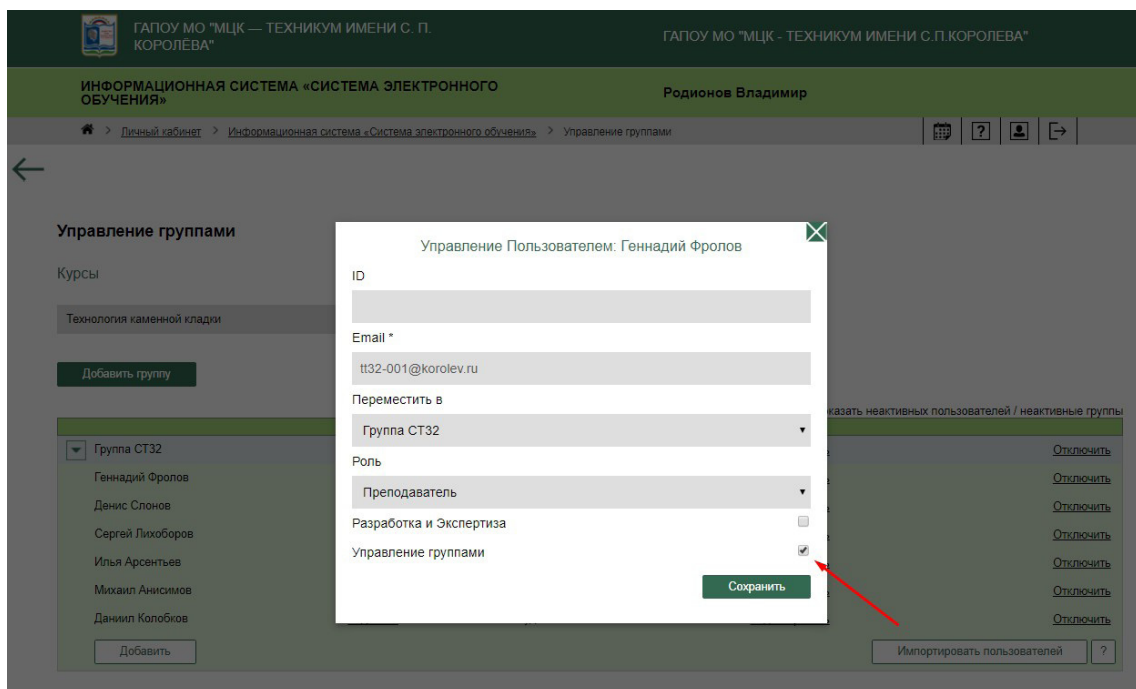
ГАПОУ МО "МЦК — ТЕХНИКУМ ИМЕНИ С. П. КОРОЛЁВА"

ГАПОУ МО "МЦК - ТЕХНИКУМ ИМЕНИ С.П.КОРОЛЕВА"

ИНФОРМАЦИОННАЯ СИСТЕМА «СИСТЕМА ЭЛЕКТРОННОГО ОБУЧЕНИЯ»

Родионов Владимир

> Личный кабинет > Информационная система «Система электронного обучения» > Управление группами

?

Управление группами

Курсы

Технология каменной кладки

Добавить группу

казать неактивных пользователей / неактивные группы

Группа СТ32

Геннадий Фролов

Денис Слонов

Сергей Лихоборов

Илья Арсентьев

Михаил Анисимов

Даниил Колобков

Добавить

Отключить

Отключить

Отключить

Отключить

Отключить

Отключить

Отключить

Импортировать пользователей

?

Управление Пользователем: Геннадий Фролов

ID

Email *

tt32-001@korolev.ru

Переместить в

Группа СТ32

Роль

Преподаватель

Разработка и Экспертиза

Управление группами

Сохранить